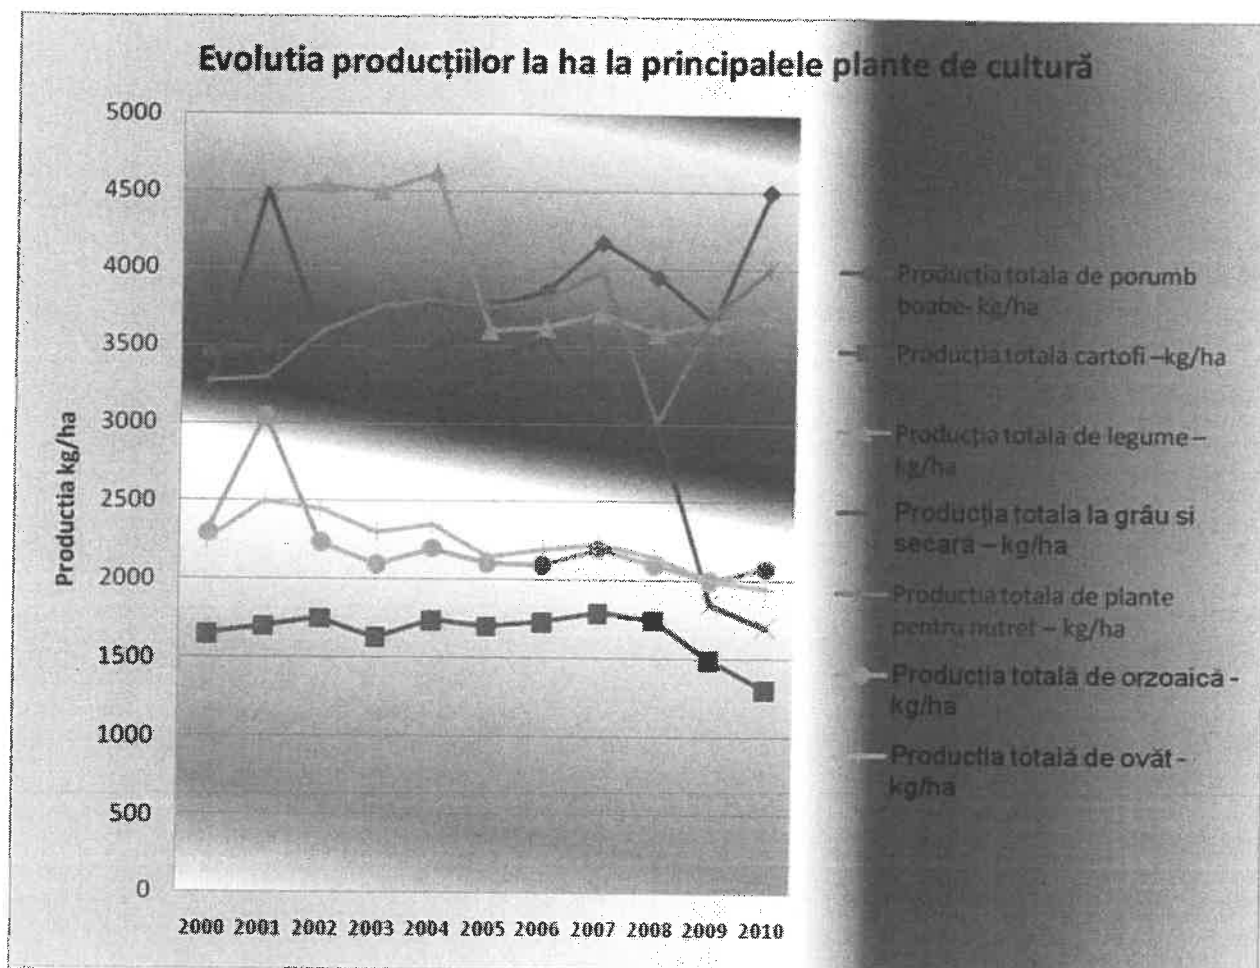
Evolutia producțiilor la ha la principalele plante de cultură

5000
4500
4000
3500
3000
2500
2000
1500
1000
500
0

Productia kg/ha

2000 2001 2002 2003 2004 2005 2006 2007 2008 2009 2010

Productia totala de porumb boabe- kg/ha

Productia totala cartofi –kg/ha

Productia totala de legume – kg/ha

Producția totala la grău si secara – kg/ha

Productia totala de plante pentru nutret – kg/ha

Productia totală de orzoaică - kg/ha

Productia totală de ovăt - kg/ha